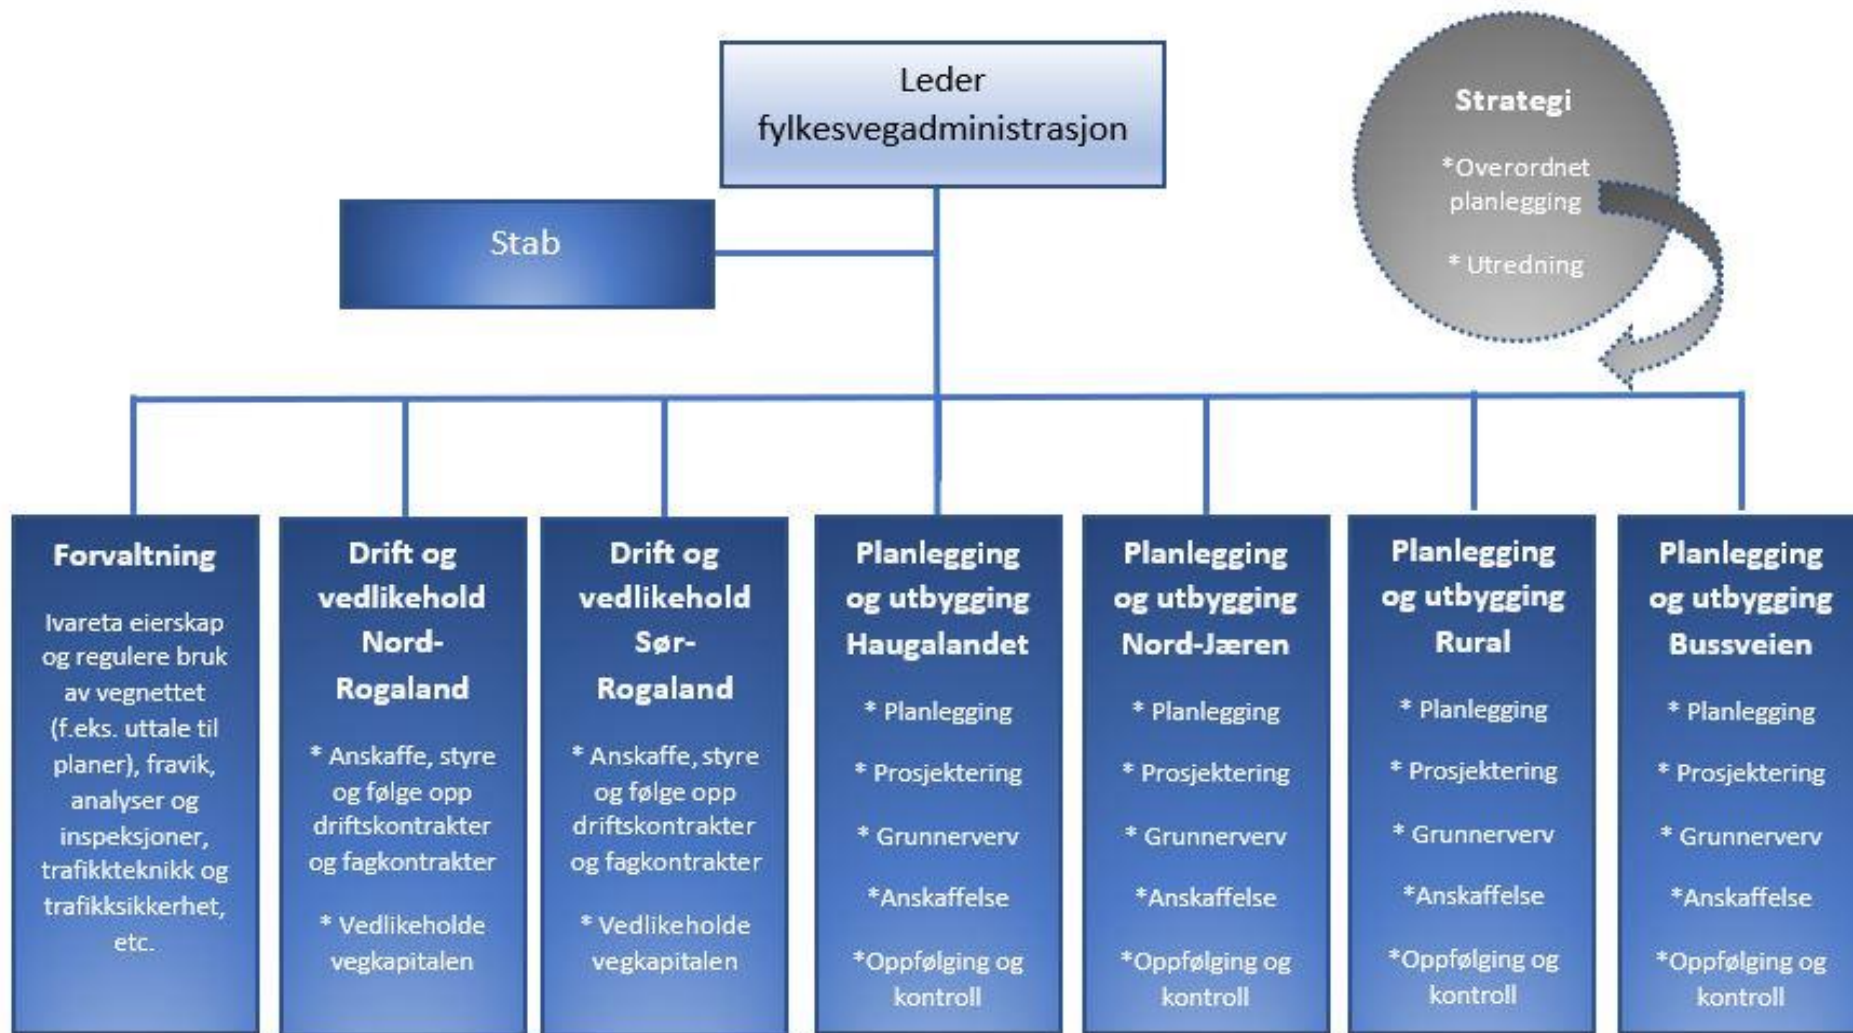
Leder fylkesvegadministrasjon

Strategi

*Overordnet planlegging

* Utredning

Stab

Forvaltning

Ivareta eierskap og regulere bruk av vegnettet (f.eks. uttale til planer), fravik, analyser og inspeksjoner, trafikkteknikk og trafikksikkerhet, etc.

Drift og vedlikehold Nord-Rogaland

* Anskaffe, styre og følge opp driftskontrakter og fagkontrakter

* Vedlikeholde vegkapitalen

Drift og vedlikehold Sør-Rogaland

* Anskaffe, styre og følge opp driftskontrakter og fagkontrakter

* Vedlikeholde vegkapitalen

Planlegging og utbygging Haugalandet

* Planlegging

* Prosjektering

* Grunnerverv

*Anskaffelse

*Oppfølging og kontroll

Planlegging og utbygging Nord-Jæren

* Planlegging

* Prosjektering

* Grunnerverv

*Anskaffelse

*Oppfølging og kontroll

Planlegging og utbygging Rural

* Planlegging

* Prosjektering

* Grunnerverv

*Anskaffelse

*Oppfølging og kontroll

Planlegging og utbygging Bussveien

* Planlegging

* Prosjektering

* Grunnerverv

*Anskaffelse

*Oppfølging og kontroll